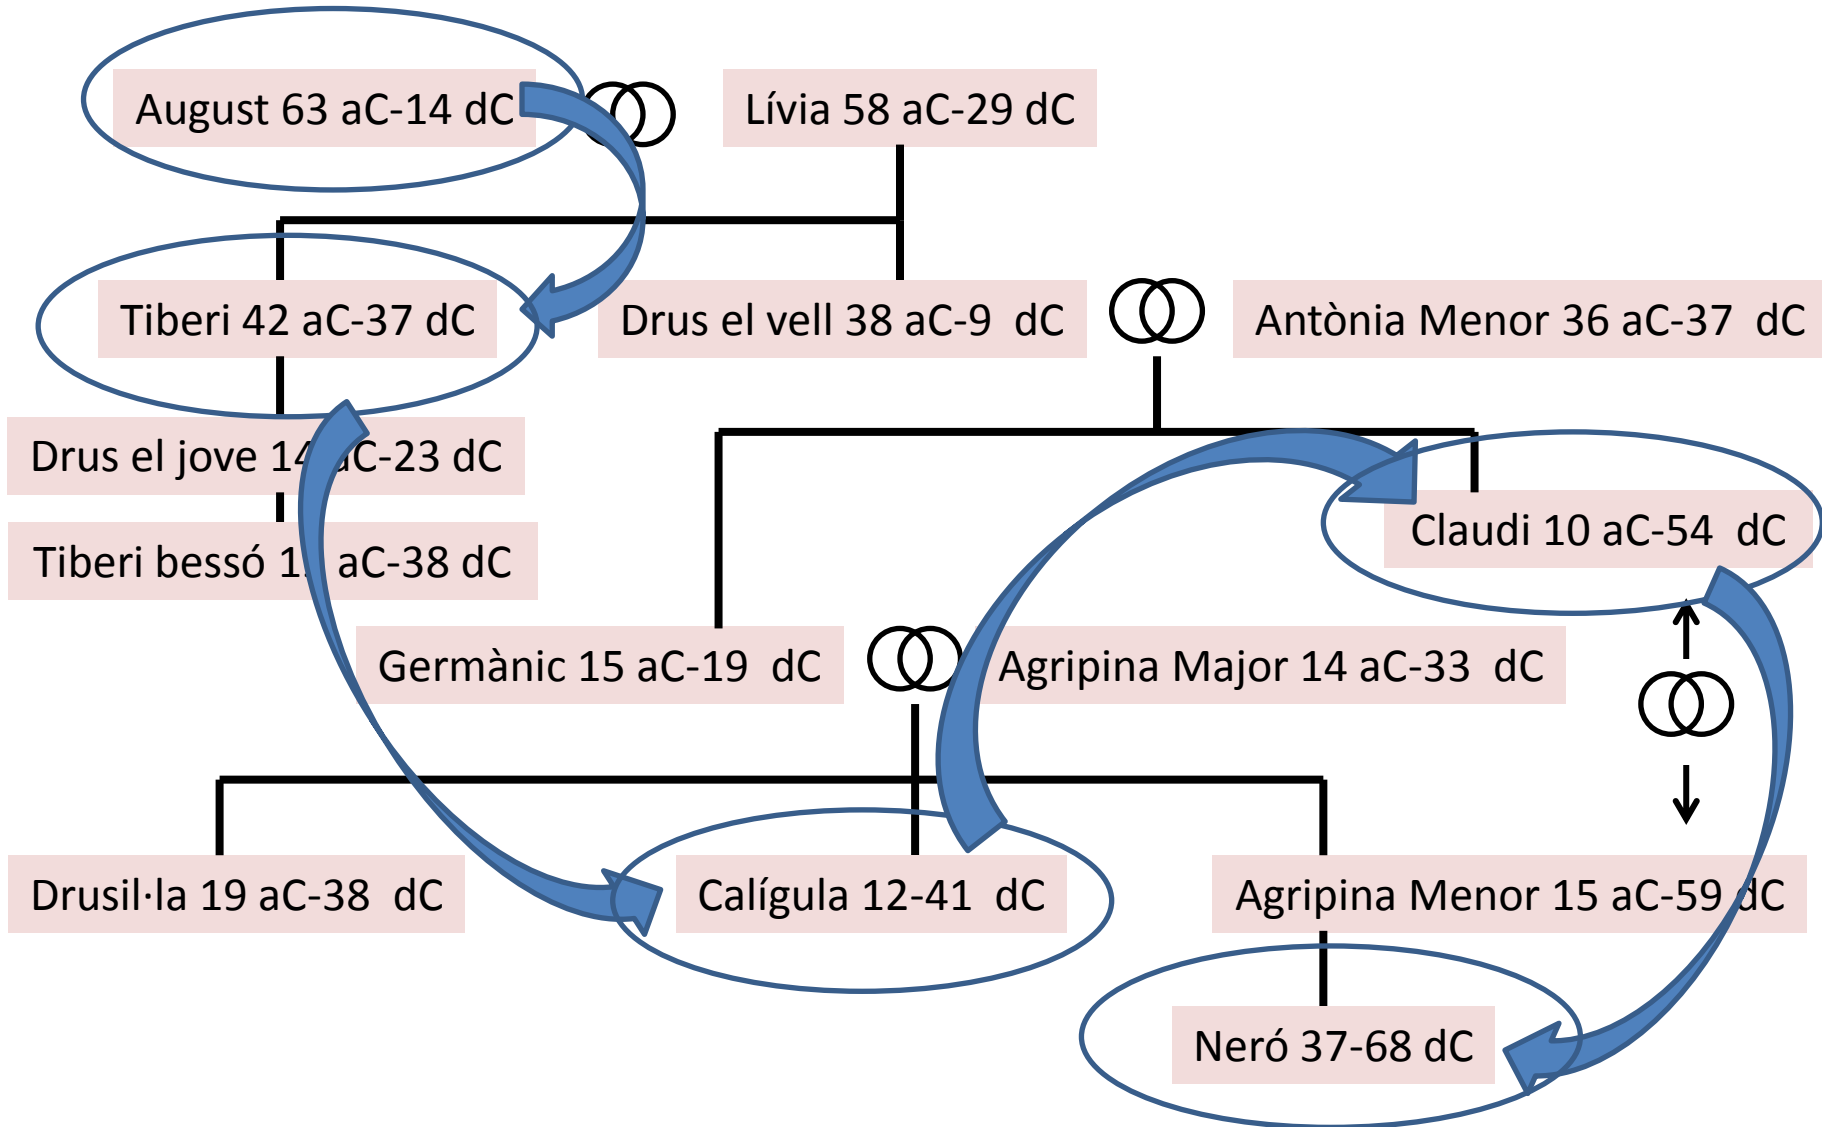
August 63 aC-14 dC

Lívia 58 aC-29 dC

Tiberi 42 aC-37 dC

Drus el vell 38 aC-9 dC

Antònia Menor 36 aC-37 dC

Drus el jove 14 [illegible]C-23 dC

Tiberi bessó 1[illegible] aC-38 dC

Claudi 10 aC-54 dC

Germànic 15 aC-19 dC

Agripina Major 14 aC-33 dC

Drusil·la 19 aC-38 dC

Calígula 12-41 dC

Agripina Menor 15 aC-59 dC

Neró 37-68 dC